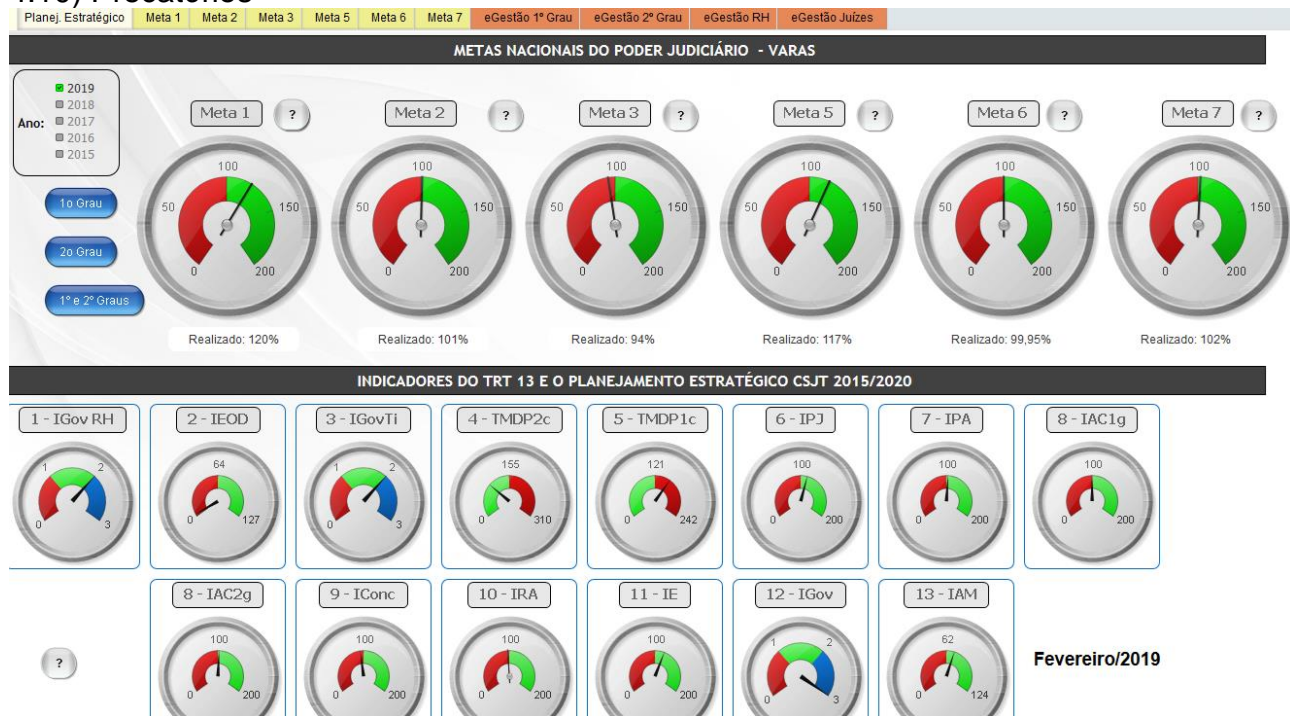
Planej. Estratégico | Meta 1 | Meta 2 | Meta 3 | Meta 5 | Meta 6 | Meta 7 | eGestão 1º Grau | eGestão 2º Grau | eGestão RH | eGestão Juízes

METAS NACIONAIS DO PODER JUDICIÁRIO - VARAS

Ano: 2019 2018 2017 2016 2015

1o Grau

2o Grau

1º e 2º Graus

Meta 1 ?
100 50 150 0 200
Realizado: 120%

Meta 2 ?
100 50 150 0 200
Realizado: 101%

Meta 3 ?
100 50 150 0 200
Realizado: 94%

Meta 5 ?
100 50 150 0 200
Realizado: 117%

Meta 6 ?
100 50 150 0 200
Realizado: 99,95%

Meta 7 ?
100 50 150 0 200
Realizado: 102%

INDICADORES DO TRT 13 E O PLANEJAMENTO ESTRATÉGICO CSJT 2015/2020

1 - IGov RH
1 2 0 3

2 - IEOD
64 0 127

3 - IGovTi
1 2 0 3

4 - TMDP2c
155 0 310

5 - TMDP1c
121 0 242

6 - IPJ
100 0 200

7 - IPA
100 0 200

8 - IAC1g
100 0 200

?

8 - IAC2g
100 0 200

9 - IConc
100 0 200

10 - IRA
100 0 200

11 - IE
100 0 200

12 - IGov
1 2 0 3

13 - IAM
62 0 124

Fevereiro/2019